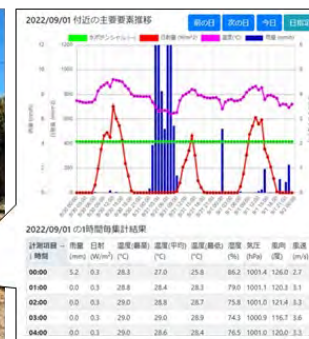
2022/09/01 付近の主要要素推移

前の日 次の日 今日 日報

2022/09/01 の1時間毎集計結果

| 計測項目 時刻 | 雨量 (mm) | 日射 (W/m²) | 温度(最高) (°C) | 温度(平均) (°C) | 温度(最低) (°C) | 湿度 (%) | 気圧 (hPa) | 風向 (度) | 風速 (m/s) |
|---|---|---|---|---|---|---|---|---|---|
| 00:00 | 5.2 | 0.3 | 28.3 | 27.0 | 25.8 | 86.2 | 1001.4 | 126.0 | 2.7 |
| 01:00 | 0.0 | 0.3 | 28.8 | 28.4 | 28.3 | 79.0 | 1001.1 | 120.3 | 3.1 |
| 02:00 | 0.0 | 0.3 | 29.0 | 28.8 | 28.7 | 75.8 | 1001.0 | 121.4 | 3.3 |
| 03:00 | 0.0 | 0.3 | 29.0 | 28.9 | 28.9 | 74.3 | 1000.9 | 116.7 | 3.6 |
| 04:00 | 0.0 | 0.3 | 29.0 | 28.6 | 28.4 | 76.5 | 1001.0 | 120.0 | 3.3 |